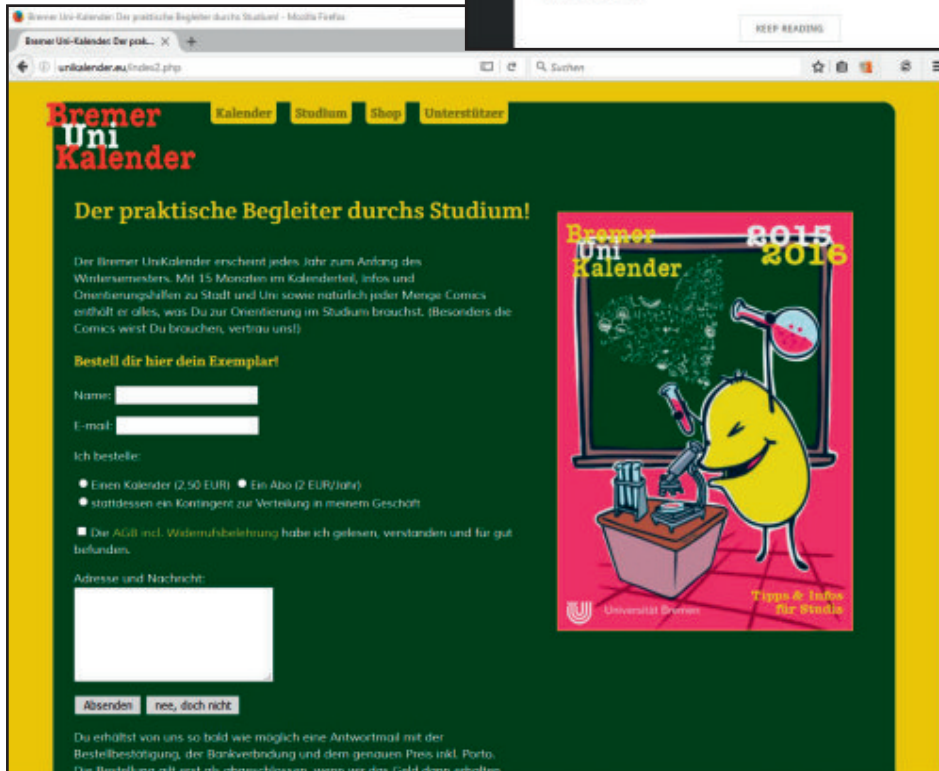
Bremer Uni-Kalender: Der praktische Begleiter durchs Studium! - Mozilla Firefox

KEEP READING

Bremer Uni-Kalender: Der prak...

unikalender.eu/index2.php

Suchen

Bremer Uni Kalender

Kalender Studium Shop Unterstützer

Der praktische Begleiter durchs Studium!

Der Bremer UniKalender erscheint jedes Jahr zum Anfang des Wintersemesters. Mit 15 Monaten im Kalenderteil, Infos und Orientierungshilfen zu Stadt und Uni sowie natürlich jeder Menge Comics enthält er alles, was Du zur Orientierung im Studium brauchst. (Besonders die Comics wirst Du brauchen, vertrau uns!)

Bestell dir hier dein Exemplar!

Name:

E-mail:

Ich bestelle:

Einen Kalender (2,50 EUR) Ein Abo (2 EUR/Jahr)

stattdessen ein Kontingent zur Verteilung in meinem Geschäft

Die AGB incl. Widerrufsbelehrung habe ich gelesen, verstanden und für gut befunden.

Adresse und Nachricht:

Absenden nee, doch nicht

Du erhältst von uns so bald wie möglich eine Antwortmail mit der Bestellbestätigung, der Bankverbindung und dem genauen Preis inkl. Porto. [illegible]

Bremer Uni Kalender 2015 2016

Universität Bremen

Tipps & Infos für Studis